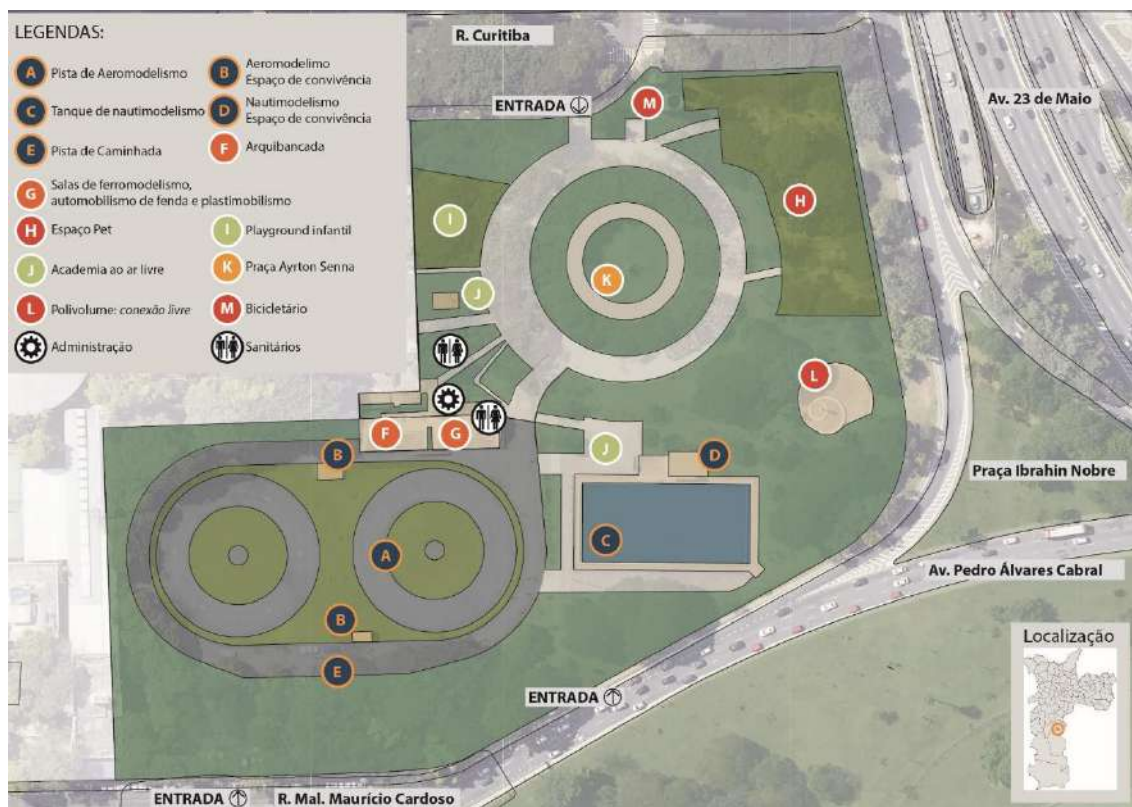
LEGENDAS:

A Pista de Aeromodelismo
B Aeromodelimo Espaço de convivência
C Tanque de nautimodelismo
D Nautimodelismo Espaço de convivência
E Pista de Caminhada
F Arquibancada
G Salas de ferromodelismo, automobilismo de fenda e plastimobilismo
H Espaço Pet
I Playground infantil
J Academia ao ar livre
K Praça Ayrton Senna
L Polivolume: conexão livre
M Bicicletário
Administração
Sanitários

R. Curitiba

ENTRADA

M

Av. 23 de Maio

H

I

K

J

L

F G

B

J

D

Praça Ibrahin Nobre

C

A

Av. Pedro Álvares Cabral

B

E

Localização

ENTRADA

ENTRADA

R. Mal. Maurício Cardoso